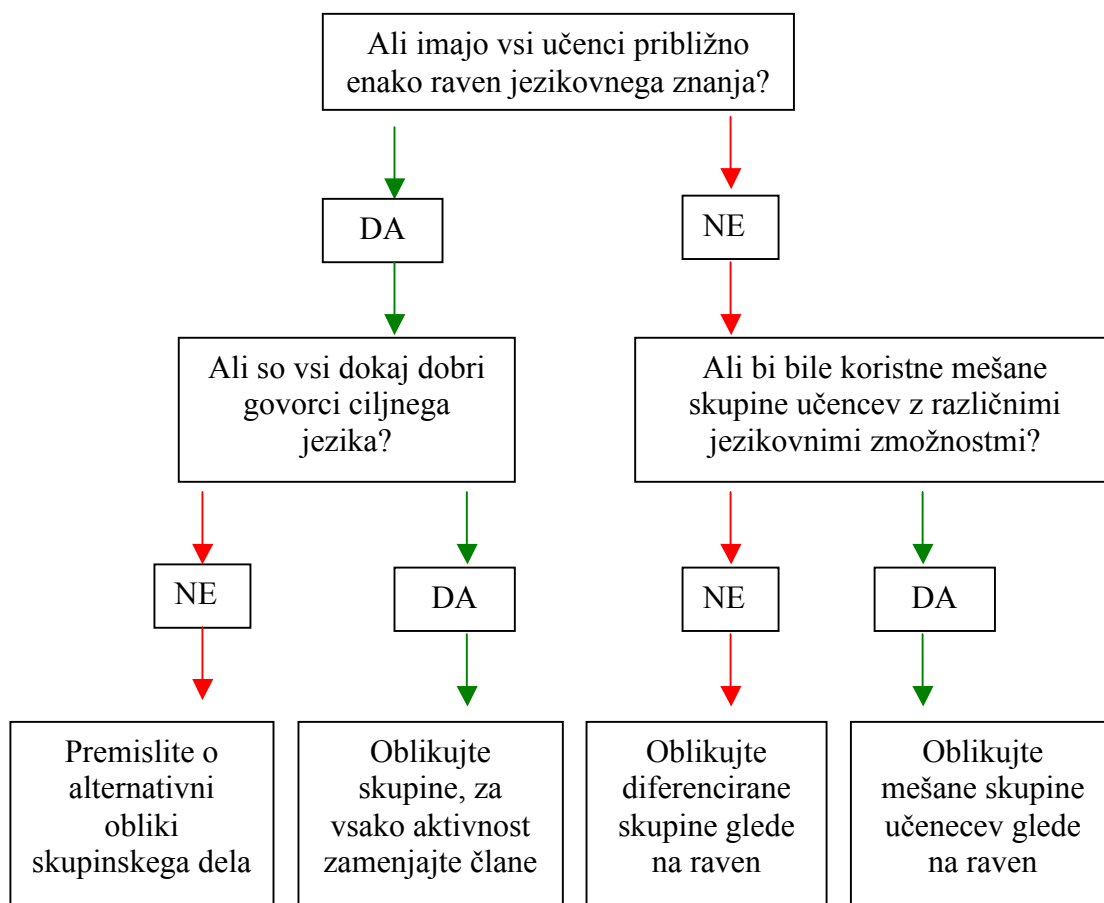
Ali imajo vsi učenci približno enako raven jezikovnega znanja?

DA

NE

Ali so vsi dokaj dobri govorci ciljnega jezika?

Ali bi bile koristne mešane skupine učencev z različnimi jezikovnimi zmožnostmi?

NE

DA

NE

DA

Premislite o alternativni obliki skupinskega dela

Oblikujte skupine, za vsako aktivnost zamenjajte člane

Oblikujte diferencirane skupine glede na raven

Oblikujte mešane skupine učenecev glede na raven